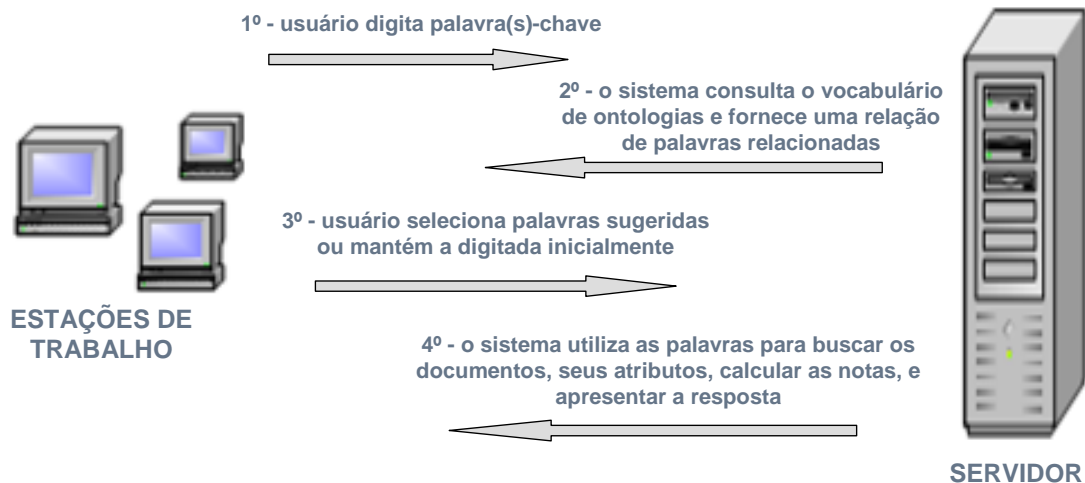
1º - usuário digita palavra(s)-chave

2º - o sistema consulta o vocabulário de ontologias e fornece uma relação de palavras relacionadas

3º - usuário seleciona palavras sugeridas ou mantém a digitada inicialmente

4º - o sistema utiliza as palavras para buscar os documentos, seus atributos, calcular as notas, e apresentar a resposta

ESTAÇÕES DE TRABALHO

SERVIDOR